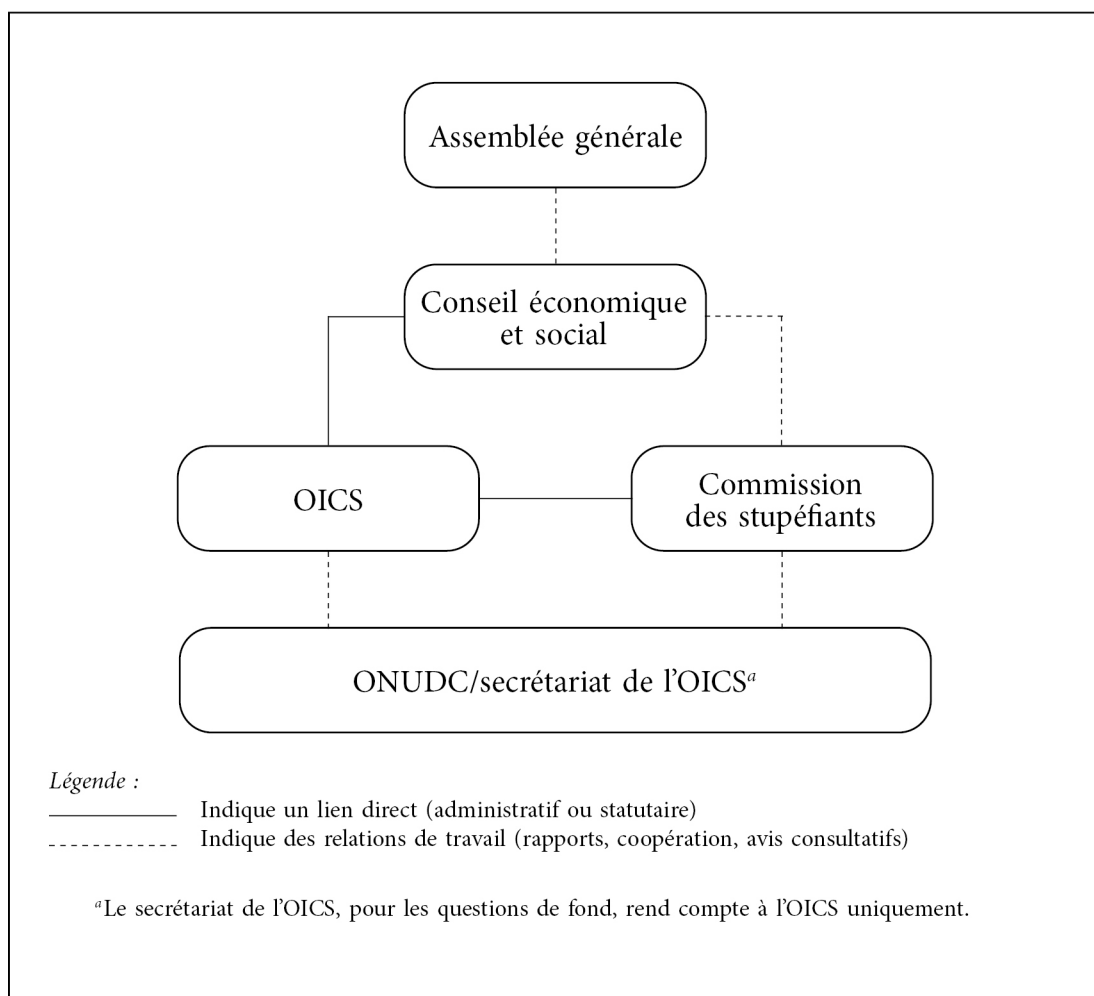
Assemblée générale

Conseil économique et social

OICS

Commission des stupéfiants

ONUDC/secrétariat de l'OICS$^{a}$

*Légende :*

Indique un lien direct (administratif ou statutaire)

Indique des relations de travail (rapports, coopération, avis consultatifs)

$^{a}$Le secrétariat de l'OICS, pour les questions de fond, rend compte à l'OICS uniquement.